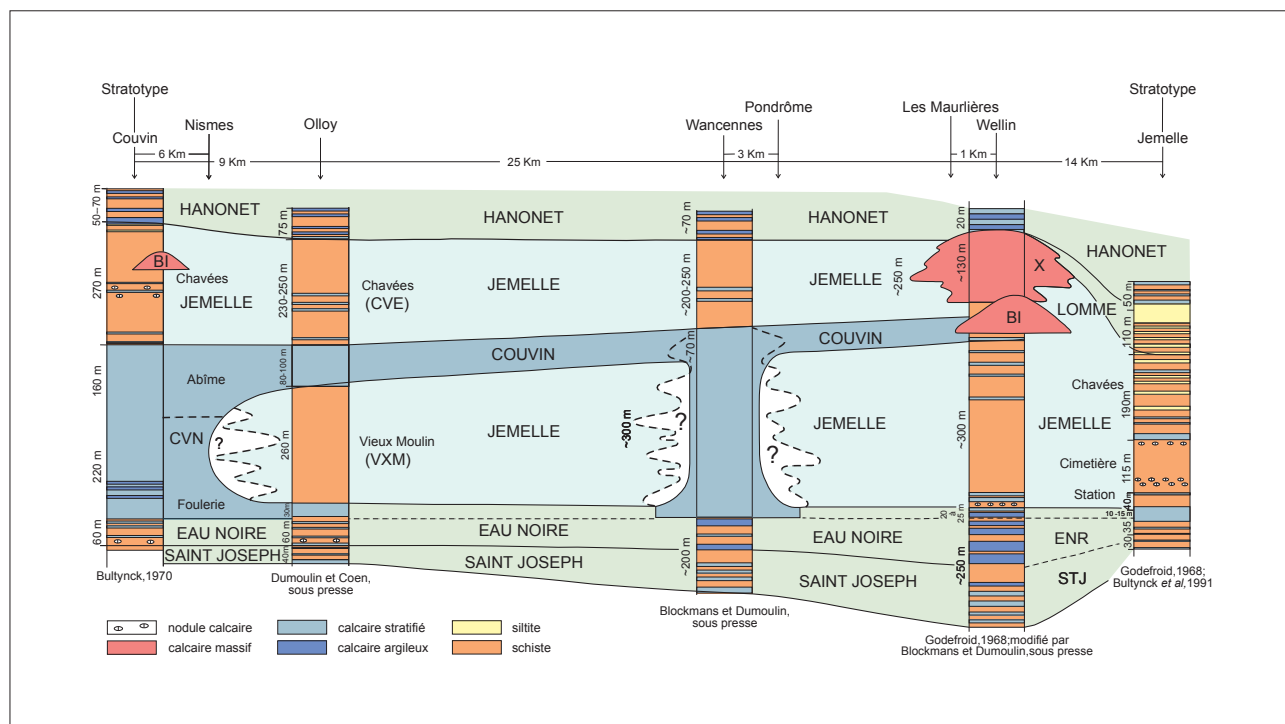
Stratotype
Couvin
Nismes
Olloy
Wancennes
Pondrôme
Les Maurlières
Wellin
Stratotype
Jemelle

6 Km
9 Km
25 Km
3 Km
1 Km
14 Km

50–70 m
270 m
160 m
220 m
60 m

BI
HANONET
Chavées
JEMELLE
Abîme
CVN
?
Foulerie
EAU NOIRE
SAINT JOSEPH

75 m
230-250 m
80-100 m
260 m
30m
60 m
40m

Chavées
(CVE)
Vieux Moulin
(VXM)

HANONET
JEMELLE
COUVIN
JEMELLE
EAU NOIRE
SAINT JOSEPH

~70 m
~200-250 m
~70 m
~300 m
~200 m
?

HANONET
JEMELLE
COUVIN
JEMELLE
EAU NOIRE
SAINT JOSEPH
?

20 m
~250 m
~130 m
X
BI
~300 m
20 à 25 m
~250 m

HANONET
LOMME
50 m
110 m
190m
Chavées
JEMELLE
115 m
Cimetière
Station
40m
10-15 m
30-35 m
ENR
STJ

Bultynck,1970
Dumoulin et Coen, sous presse
Blockmans et Dumoulin, sous presse
Godefroid,1968;modifié par Blockmans et Dumoulin,sous presse
Godefroid,1968; Bultynck et al,1991

nodule calcaire
calcaire massif
calcaire stratifié
calcaire argileux
siltite
schiste